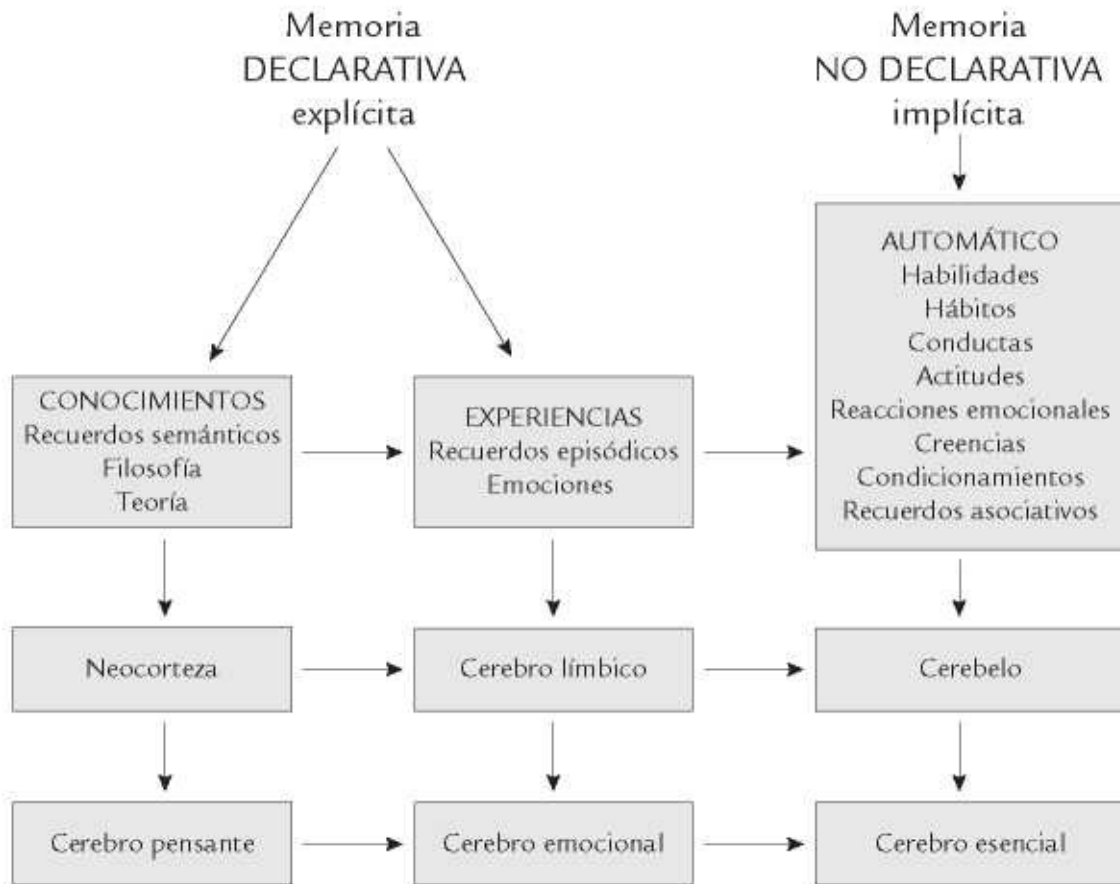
Memoria
DECLARATIVA
explícita

Memoria
NO DECLARATIVA
implícita

CONOCIMIENTOS
Recuerdos semánticos
Filosofía
Teoría

EXPERIENCIAS
Recuerdos episódicos
Emociones

AUTOMÁTICO
Habilidades
Hábitos
Conductas
Actitudes
Reacciones emocionales
Creencias
Condicionamientos
Recuerdos asociativos

Neocorteza

Cerebro límbico

Cerebelo

Cerebro pensante

Cerebro emocional

Cerebro esencial